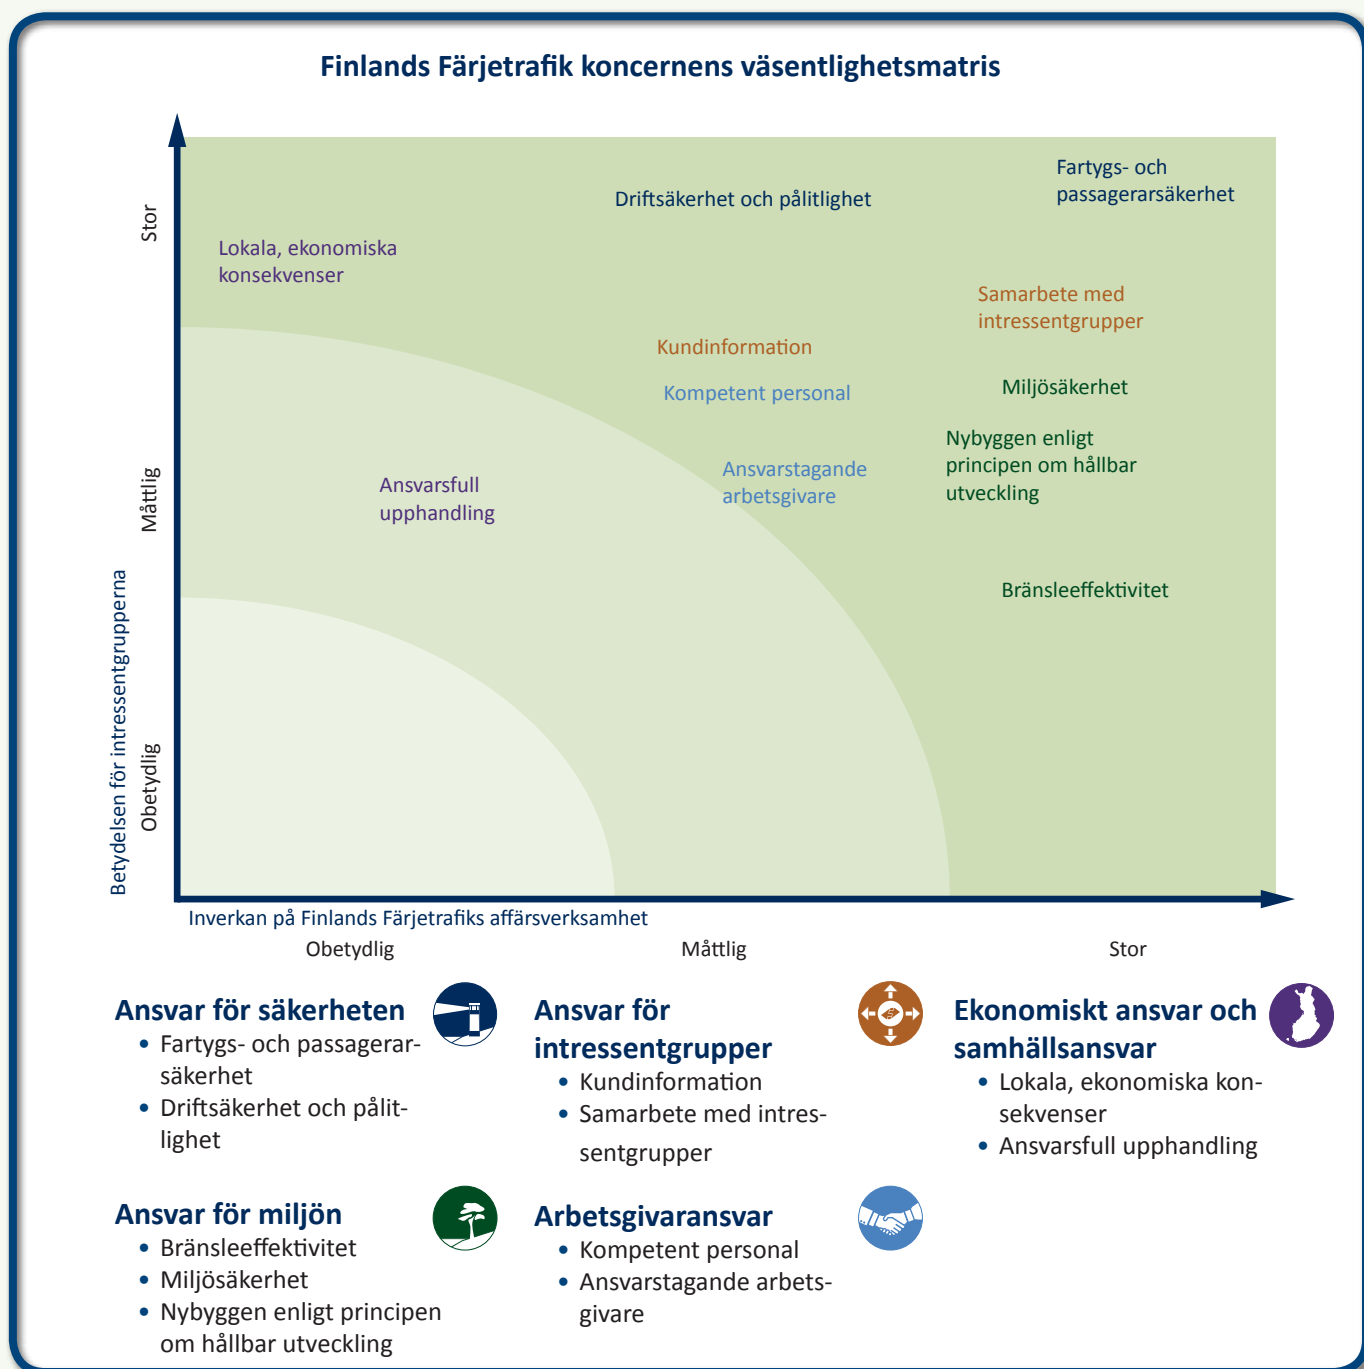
Finlands Färjetrafik koncernens väsentlighetsmatris

Betydelsen för intressentgrupperna

Stor

Måttlig

Obetydlig

Lokala, ekonomiska konsekvenser

Driftsäkerhet och pålitlighet

Fartygs- och passagerarsäkerhet

Samarbete med intressentgrupper

Kundinformation

Kompetent personal

Miljösäkerhet

Nybyggen enligt principen om hållbar utveckling

Ansvarsfull upphandling

Ansvarstagande arbetsgivare

Bränsleeffektivitet

Inverkan på Finlands Färjetrafiks affärsverksamhet

Obetydlig

Måttlig

Stor

Ansvar för säkerheten
• Fartygs- och passagerarsäkerhet
• Driftsäkerhet och pålitlighet

Ansvar för miljön
• Bränsleeffektivitet
• Miljösäkerhet
• Nybyggen enligt principen om hållbar utveckling

Ansvar för intressentgrupper
• Kundinformation
• Samarbete med intressentgrupper

Arbetsgivaransvar
• Kompetent personal
• Ansvarstagande arbetsgivare

Ekonomiskt ansvar och samhällsansvar
• Lokala, ekonomiska konsekvenser
• Ansvarsfull upphandling